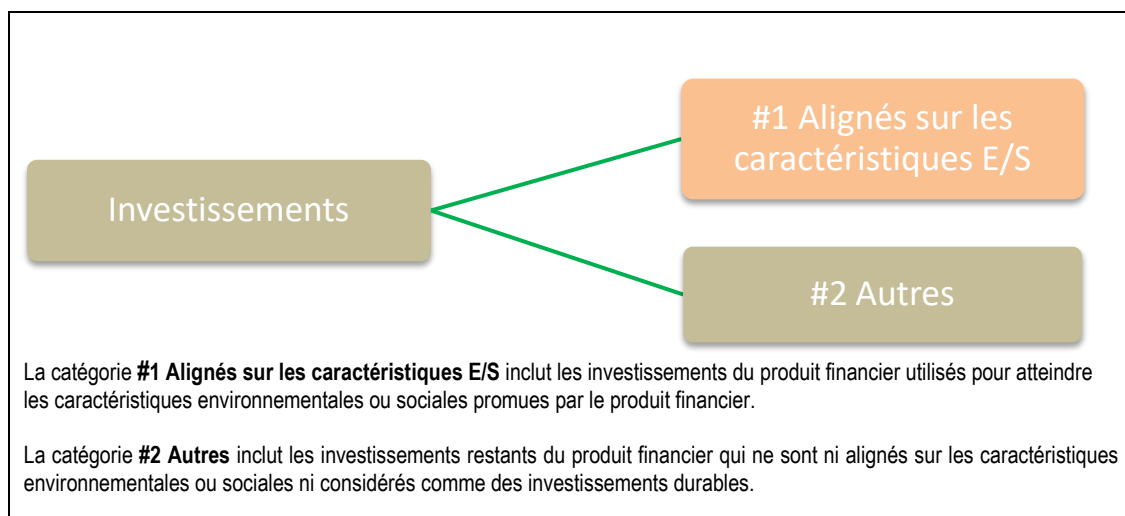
Investissements

#1 Alignés sur les caractéristiques E/S

#2 Autres

La catégorie **#1 Alignés sur les caractéristiques E/S** inclut les investissements du produit financier utilisés pour atteindre les caractéristiques environnementales ou sociales promues par le produit financier.

La catégorie **#2 Autres** inclut les investissements restants du produit financier qui ne sont ni alignés sur les caractéristiques environnementales ou sociales ni considérés comme des investissements durables.